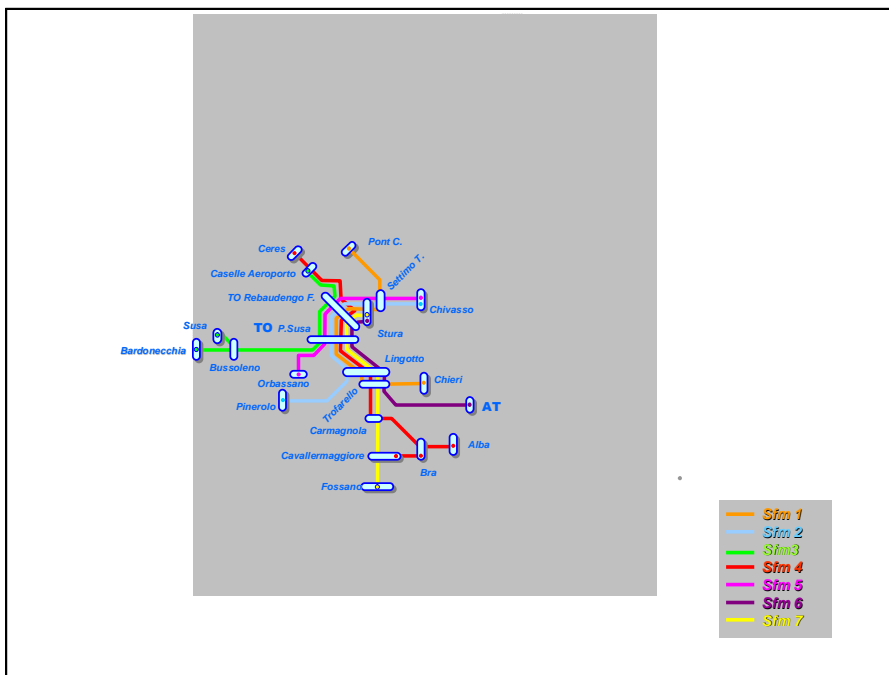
Ceres
Pont C.
Caselle Aeroporto
Settimo T.
TO Rebaudengo F.
Chivasso
Susa
TO P.Susa
Stura
Bardonecchia
Bussoleno
Lingotto
Orbassano
Chieri
Pinerolo
Trofarello
AT
Carmagnola
Alba
Cavallermaggiore
Bra
Fossano

Sfm 1
Sfm 2
Sfm3
Sfm 4
Sfm 5
Sfm 6
Sfm 7